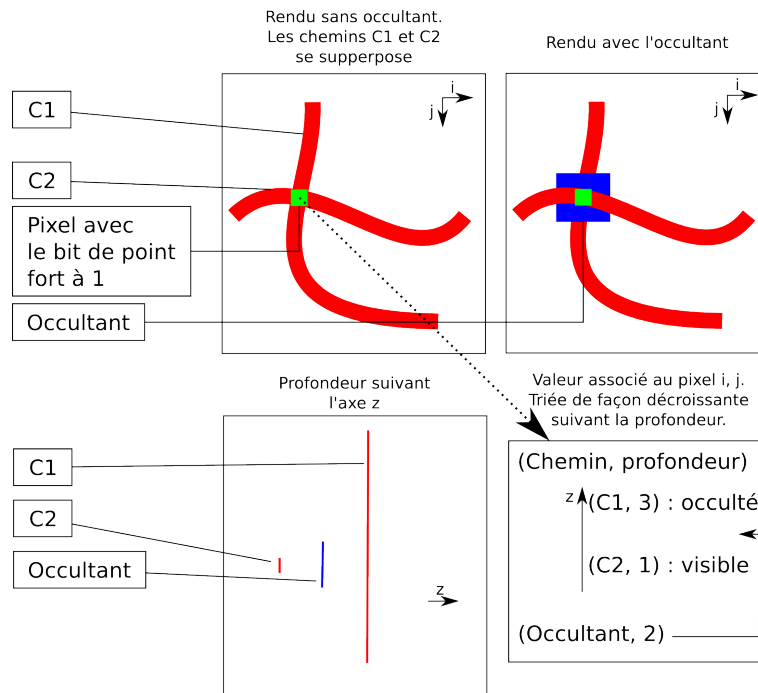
Rendu sans occultant. Les chemins C1 et C2 se supperpose

Rendu avec l'occultant

C1

C2

Pixel avec le bit de point fort à 1

Occultant

i

j

i

j

Profondeur suivant l'axe z

Valeur associé au pixel i, j. Triée de façon décroissante suivant la profondeur.

C1

C2

Occultant

z

(Chemin, profondeur)

z

(C1, 3) : occulté

(C2, 1) : visible

(Occultant, 2)